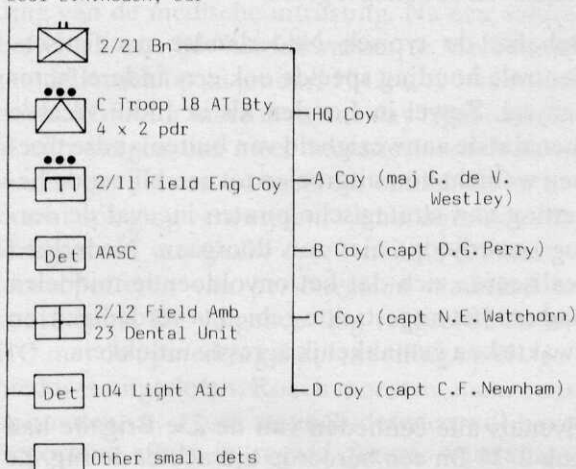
2/21 Bn

C Troop 18 AT Bty
4 x 2 pdr

2/11 Field Eng Coy

Det AASC

2/12 Field Amb
23 Dental Unit

Det 104 Light Aid

Other small dets

HQ Coy

A Coy (maj G. de V. Westley)

B Coy (capt D.G.Perry)

C Coy (capt N.E.Watchorn)

D Coy (capt C.F.Newnham)